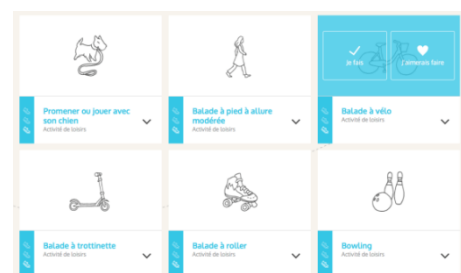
Promener ou jouer avec son chien
Activité de loisirs

Balade à pied à allure modérée
Activité de loisirs

Je fais
J'aimerais faire
Balade à vélo
Activité de loisirs

Balade à trottinette
Activité de loisirs

Balade à roller
Activité de loisirs

Bowling
Activité de loisirs